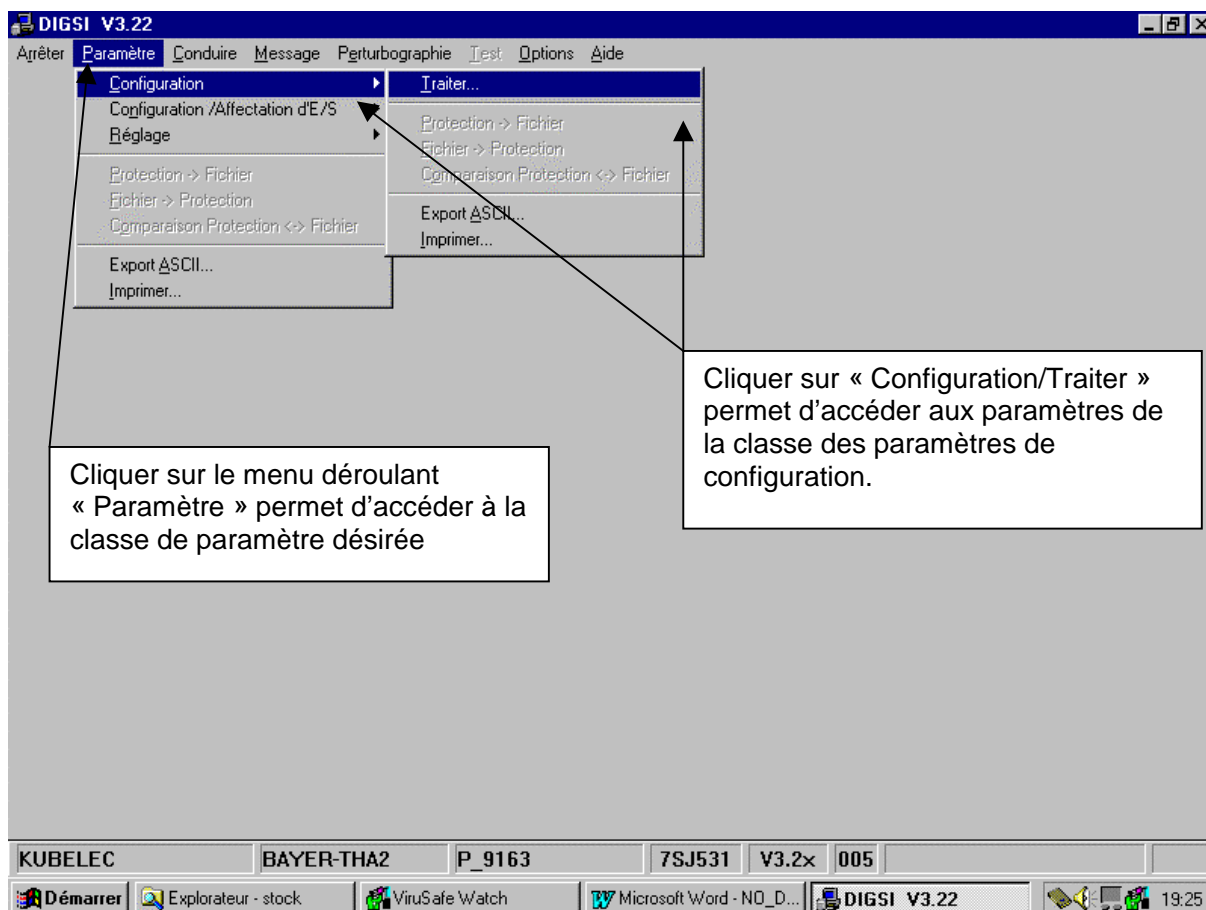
DIGSI V3.22

Arrêter Paramètre Conduire Message Perturbographie Test Options Aide

Configuration
Configuration /Affectation d'E/S
Réglage
Protection -> Fichier
Fichier -> Protection
Comparaison Protection <-> Fichier
Export ASCII...
Imprimer...

Traiter...
Protection -> Fichier
Fichier -> Protection
Comparaison Protection <-> Fichier
Export ASCII...
Imprimer...

Cliquer sur « Configuration/Traiter » permet d'accéder aux paramètres de la classe des paramètres de configuration.

Cliquer sur le menu déroulant « Paramètre » permet d'accéder à la classe de paramètre désirée

KUBELEC | BAYER-THA2 | P_9163 | 7SJ531 | V3.2x | 005

Démarrer | Explorateur - stock | ViruSafe Watch | Microsoft Word - NO_D... | DIGSI V3.22 | 19:25